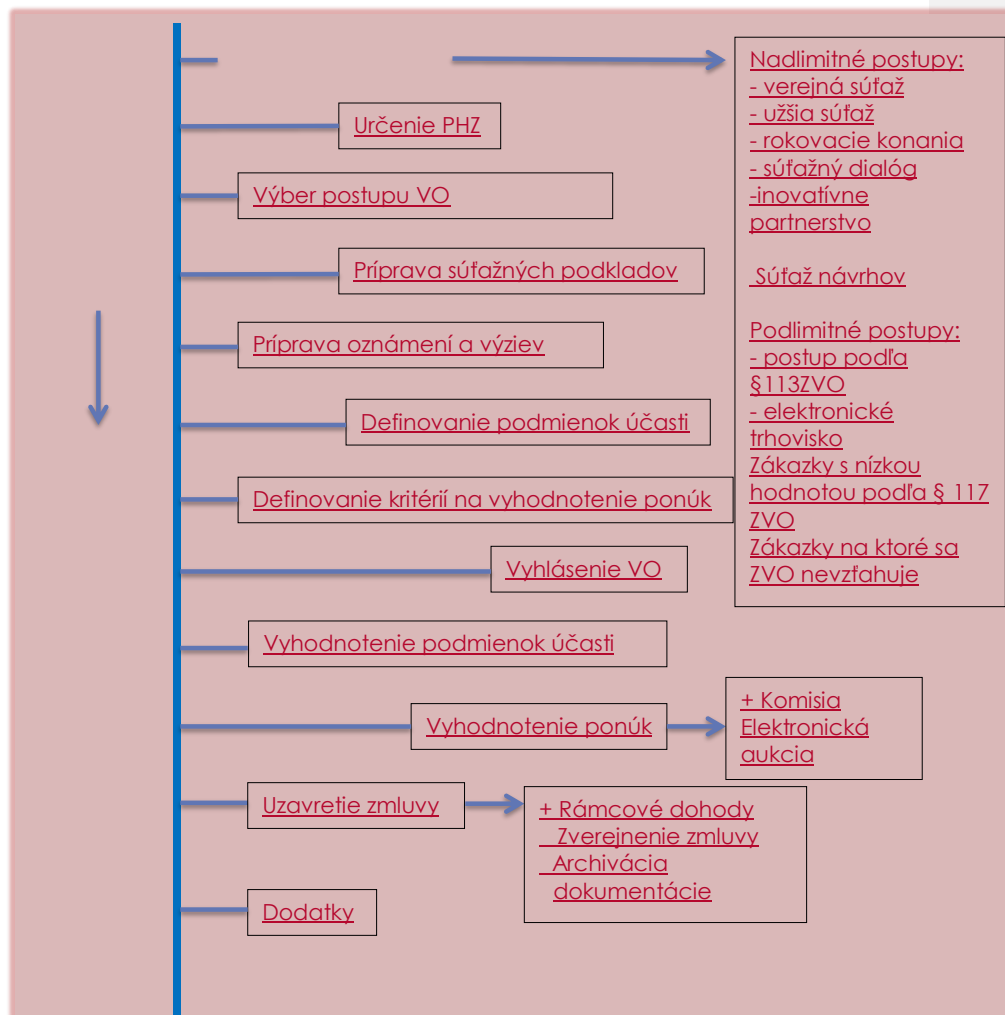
Určenie PHZ

Výber postupu VO

Príprava súťažných podkladov

Príprava oznámení a výziev

Definovanie podmienok účasti

Definovanie kritérií na vyhodnotenie ponúk

Vyhlásenie VO

Vyhodnotenie podmienok účasti

Vyhodnotenie ponúk

Uzavretie zmluvy

Dodatky

Nadlimitné postupy:
- verejná súťaž
- užšia súťaž
- rokovacie konania
- súťažný dialóg
-inovatívne partnerstvo

Súťaž návrhov

Podlimitné postupy:
- postup podľa §113ZVO
- elektronické trhovisko
Zákazky s nízkou hodnotou podľa § 117 ZVO
Zákazky na ktoré sa ZVO nevzťahuje

+ Komisia
Elektronická aukcia

+ Rámcové dohody
Zverejnenie zmluvy
Archivácia dokumentácie